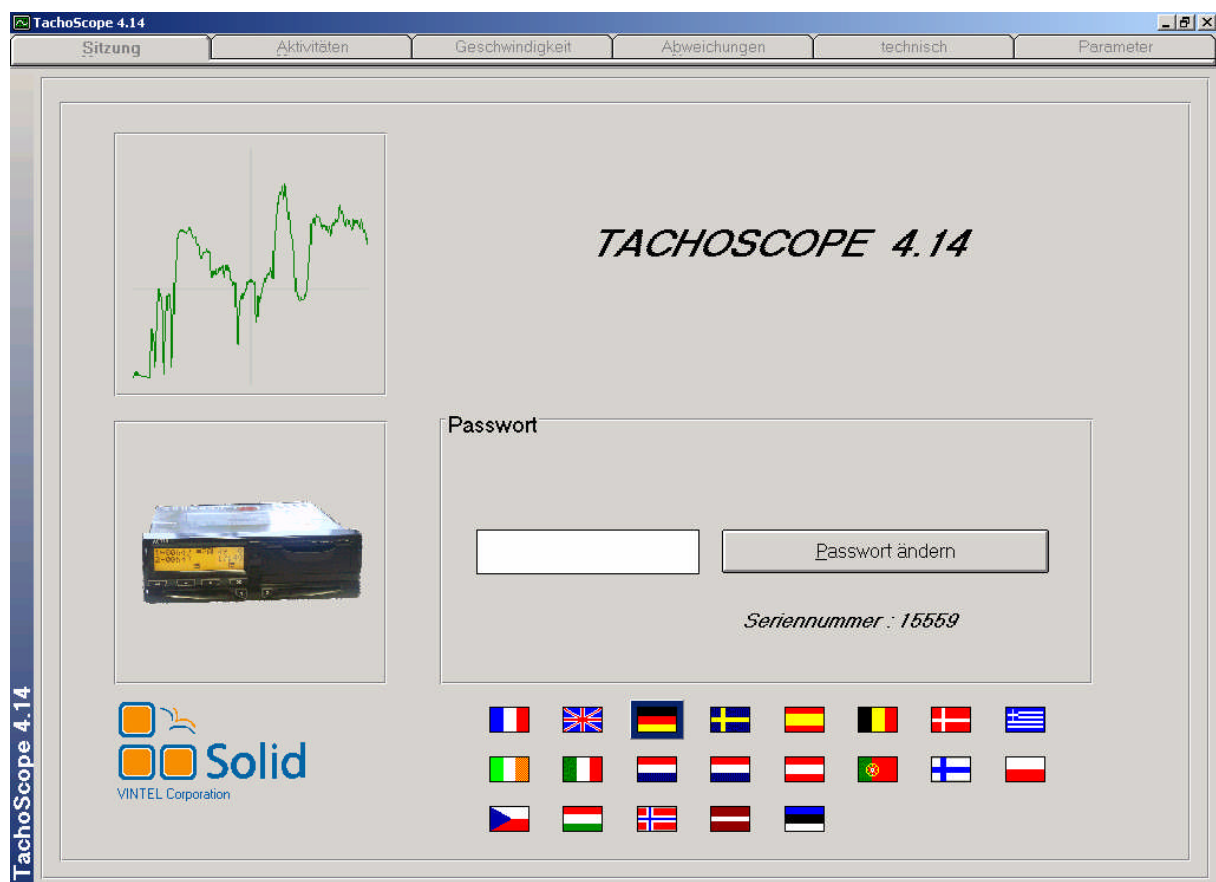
TachoScope 4.14

Sitzung | Aktivitäten | Geschwindigkeit | Abweichungen | technisch | Parameter

TACHOSCOPE 4.14

Passwort

Passwort ändern

Seriennummer : 15559

Solid
VINTEL Corporation

TachoScope 4.14